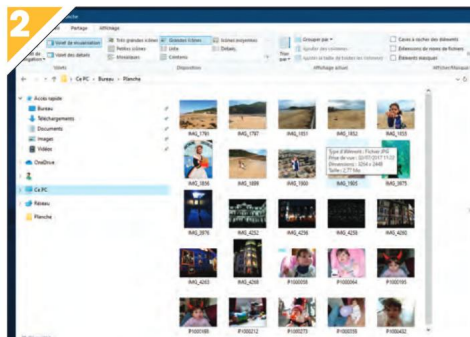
2

Partage Affichage

Volet de navigation

Volet de visualisation

Volet des détails

Très grandes icônes

Grandes icônes

Icônes moyennes

Petites icônes

Liste

Détails

Mosaïques

Contenu

Trier par

Grouper par

Ajouter des colonnes

Ajuster la taille de toutes les colonnes

Cases à cocher des éléments

Extensions de noms de fichiers

Éléments masqués

Volets

Disposition

Affichage actuel

Afficher/Masquer

Ce PC > Bureau > Planche

Accès rapide

Bureau

Téléchargements

Documents

Images

Vidéos

OneDrive

Ce PC

Réseau

Planche

IMG_1781

IMG_1787

IMG_1851

IMG_1852

IMG_1855

IMG_1856

IMG_1888

IMG_1900

IMG_1905

IMG_3675

Type d'élément : Fichier JPG
Prise de vue : 22/07/2017 11:22
Dimensions : 3264 x 2448
Taille : 2,77 Mo

IMG_3878

IMG_4252

IMG_4256

IMG_4258

IMG_4260

IMG_4263

IMG_4268

P1000058

P1000064

P1000176

P1000189

P1000212

P1000273

P1000359

P1000432